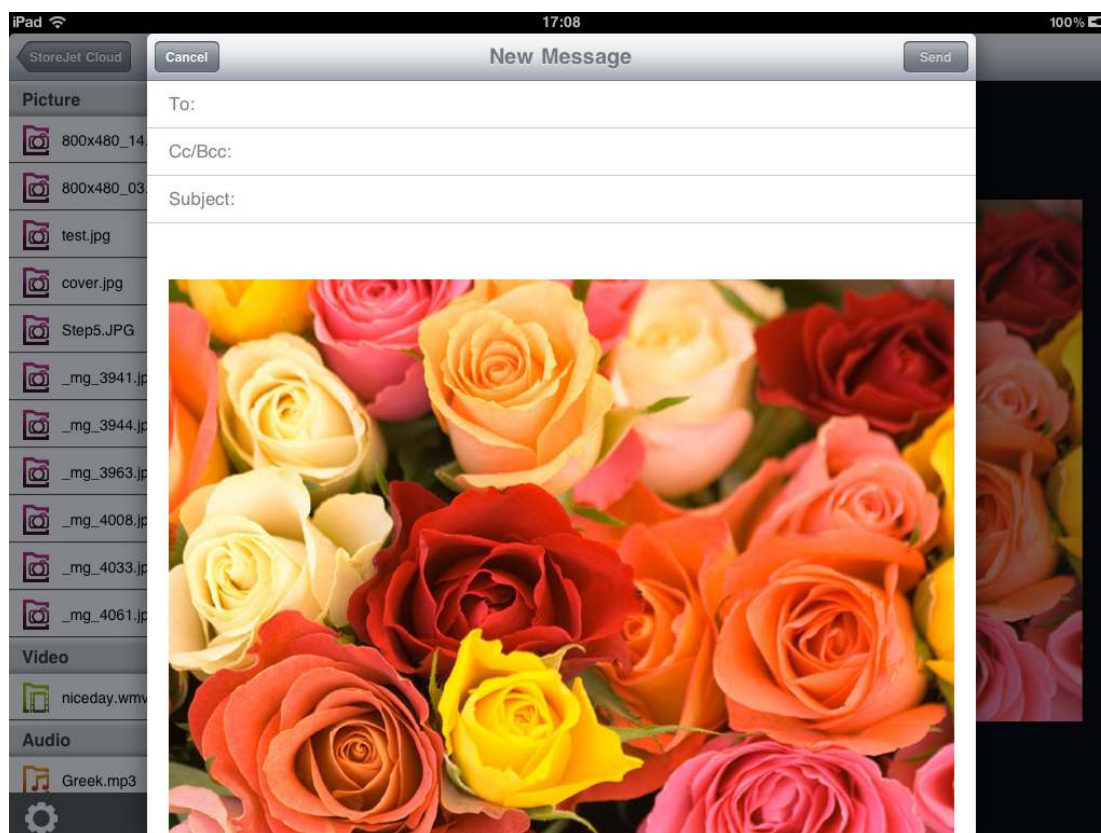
iPad
17:08
100%

StoreJet Cloud
Cancel
New Message
Send

Picture
800x480_14.
800x480_03.
test.jpg
cover.jpg
Step5.JPG
_mg_3941.jp
_mg_3944.jp
_mg_3963.jp
_mg_4008.jp
_mg_4033.jp
_mg_4061.jp
Video
niceday.wmv
Audio
Greek.mp3

To:
Cc/Bcc:
Subject: